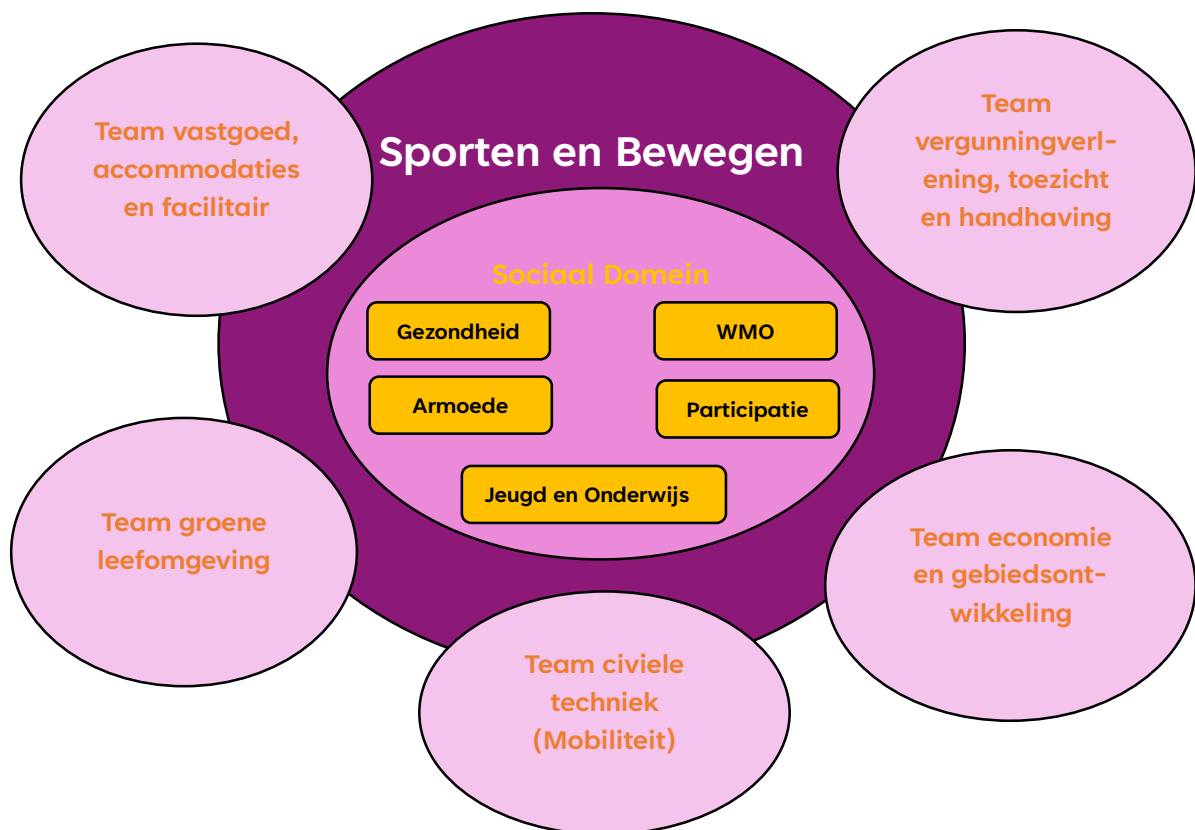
Team vastgoed, accommodaties en facilitair

Sporten en Bewegen

Team vergunningverlening, toezicht en handhaving

Sociaal Domein

Gezondheid

WMO

Armoede

Participatie

Jeugd en Onderwijs

Team groene leefomgeving

Team economie en gebiedsontwikkeling

Team civiele techniek (Mobiliteit)